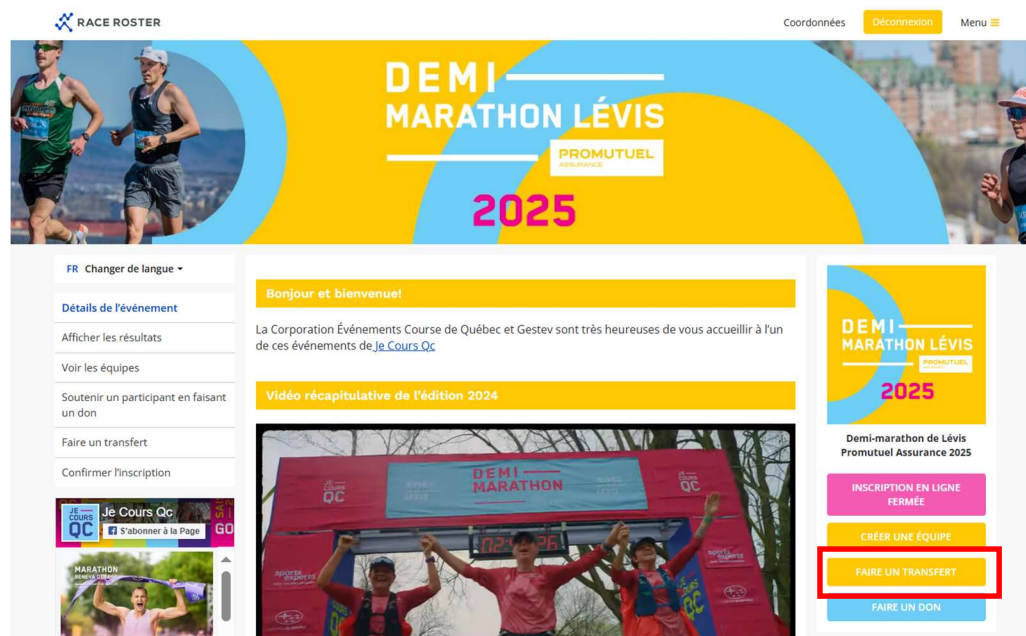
RACE ROSTER

Coordonnées Déconnexion Menu

DEMI MARATHON LÉVIS
PROMUTUEL ASSURANCE
2025

FR Changer de langue

Détails de l'événement
Afficher les résultats
Voir les équipes
Soutenir un participant en faisant un don
Faire un transfert
Confirmer l'inscription

Je Cours Qc
S'abonner à la Page
MARATHON

Bonjour et bienvenue!

La Corporation Événements Course de Québec et Gestev sont très heureuses de vous accueillir à l'un de ces événements de Je Cours Qc

Vidéo récapitulative de l'édition 2024

DEMI MARATHON
JE COURS QC
02:14:26

DEMI MARATHON LÉVIS
PROMUTUEL ASSURANCE
2025

Demi-marathon de Lévis Promutuel Assurance 2025

INSCRIPTION EN LIGNE FERMÉE
CRÉER UNE ÉQUIPE
FAIRE UN TRANSFERT
FAIRE UN DON